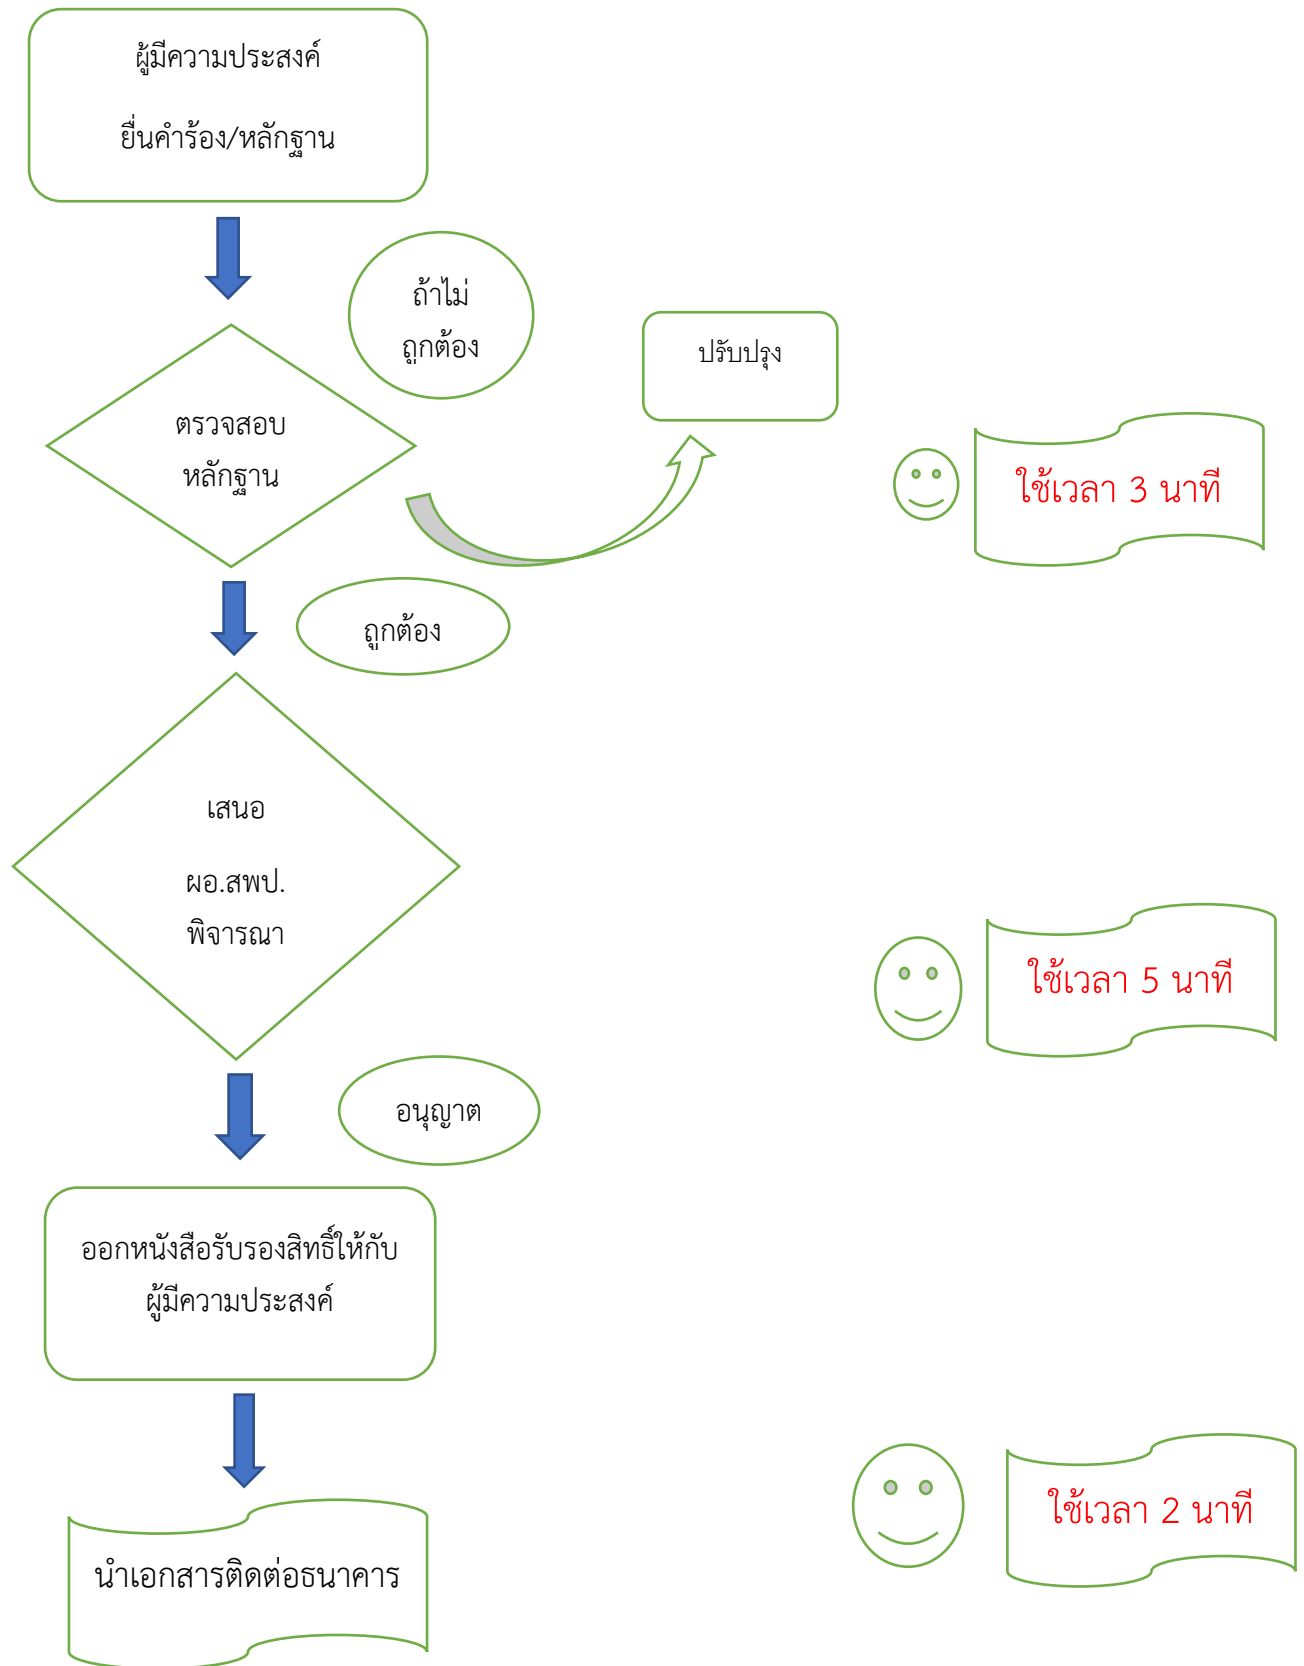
ผู้มีความประสงค์

ยื่นคำร้อง/หลักฐาน

ถ้าไม่ถูกต้อง

ปรับปรุง

ตรวจสอบหลักฐาน

ใช้เวลา 3 นาที

ถูกต้อง

เสนอ

ผอ.สพป.

พิจารณา

ใช้เวลา 5 นาที

อนุญาต

ออกหนังสือรับรองสิทธิ์ให้กับผู้มีความประสงค์

ใช้เวลา 2 นาที

นำเอกสารติดต่อธนาคาร